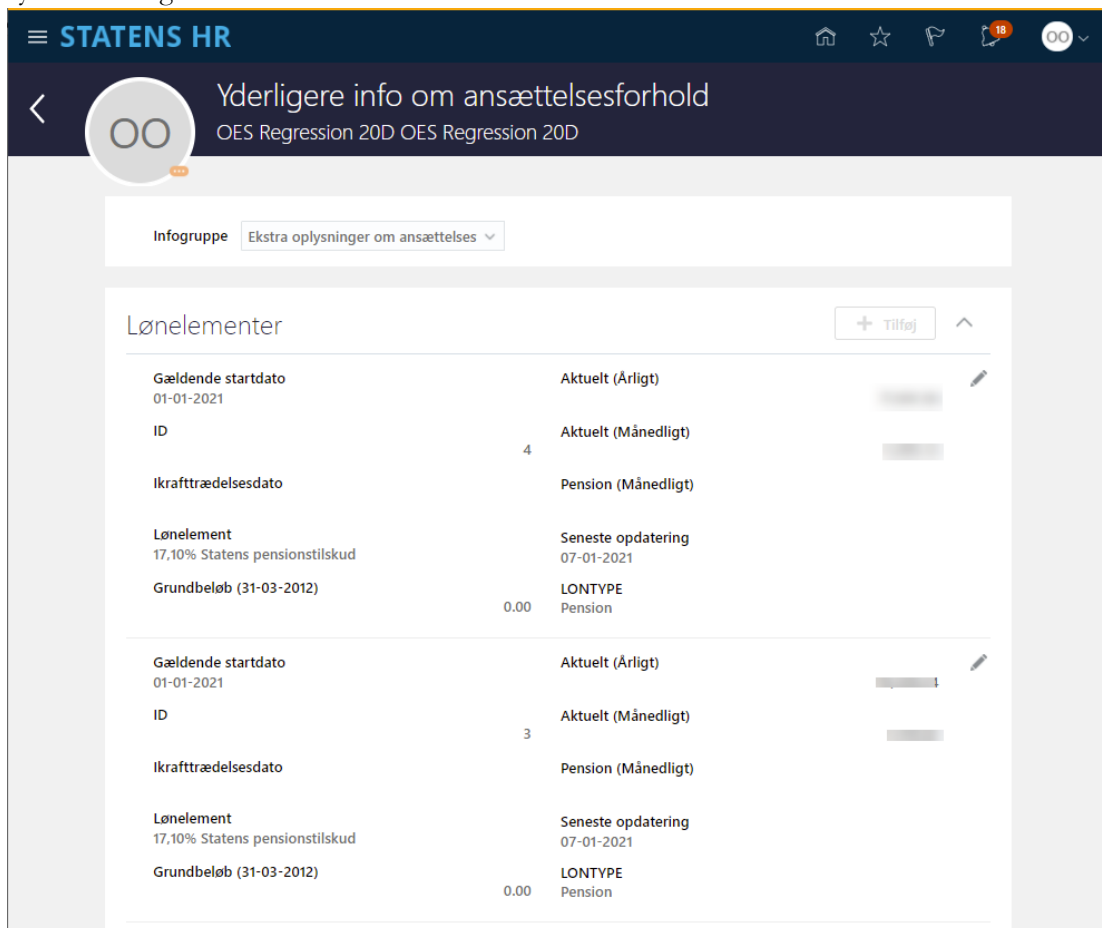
STATENS HR

18

OO

Yderligere info om ansættelsesforhold

OES Regression 20D OES Regression 20D

OO

Infogruppe Ekstra oplysninger om ansættelses

Lønelementer

+ Tilføj

Gældende startdato
01-01-2021

ID
4

Ikrafttrædelsesdato

Lønelement
17,10% Statens pensionstilskud

Grundbeløb (31-03-2012)
0.00

Aktuelt (Årligt)
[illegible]

Aktuelt (Månedligt)
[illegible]

Pension (Månedligt)

Seneste opdatering
07-01-2021

LONTYPE
Pension

Gældende startdato
01-01-2021

ID
3

Ikrafttrædelsesdato

Lønelement
17,10% Statens pensionstilskud

Grundbeløb (31-03-2012)
0.00

Aktuelt (Årligt)
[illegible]

Aktuelt (Månedligt)
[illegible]

Pension (Månedligt)

Seneste opdatering
07-01-2021

LONTYPE
Pension